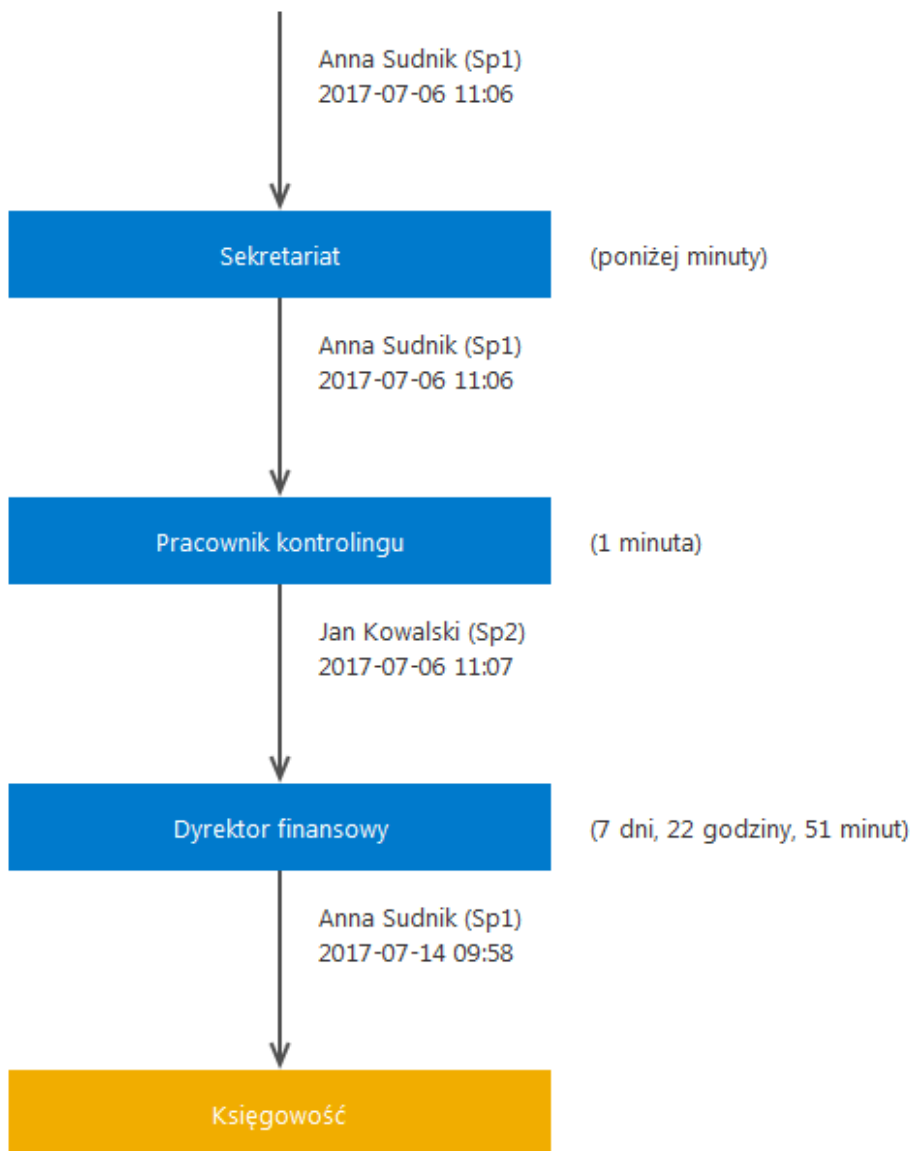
Anna Sudnik (Sp1)
2017-07-06 11:06

Sekretariat

(poniżej minuty)

Anna Sudnik (Sp1)
2017-07-06 11:06

Pracownik kontrolingu

(1 minuta)

Jan Kowalski (Sp2)
2017-07-06 11:07

Dyrektor finansowy

(7 dni, 22 godziny, 51 minut)

Anna Sudnik (Sp1)
2017-07-14 09:58

Księgowość